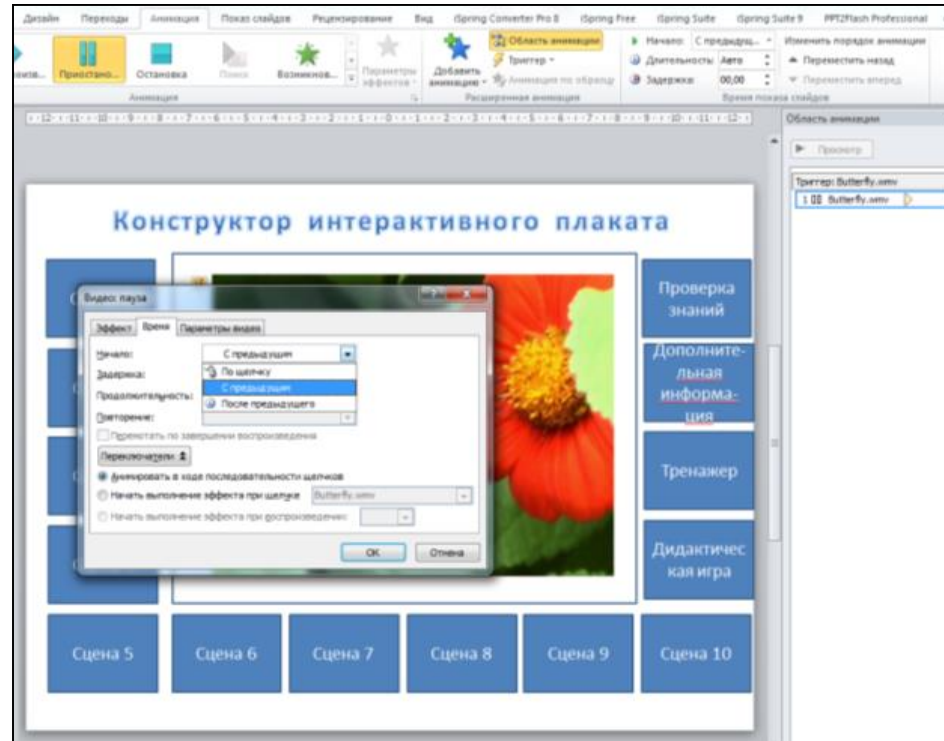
Дизайн Переходы Анимация Показ слайдов Рецензирование Вид iSpring Converter Pro 8 iSpring Free iSpring Suite iSpring Suite 9 PPT2Flash Professional

Приостано... Остановка Поиск Возникнов... Параметры эффектов Добавить анимацию Область анимации Триггер Анимация по образцу Начало: С предыдущ... Длительность: Авто Задержка: 00,00 Изменить порядок анимации Переместить назад Переместить вперед

Анимация Расширенная анимация Время показа слайдов

Область анимации

Просмотр

Триггер: Butterfly.wmv

1 Butterfly.wmv

Конструктор интерактивного плаката

Видео: пауза

Эффект Время Параметры видео

Начало: С предыдущим

Задержка:

Продолжительность:

Повторение:

По щелчку

С предыдущим

После предыдущего

Перемотать по завершении воспроизведения

Переключатели

Анимировать в ходе последовательности щелчков

Начать выполнение эффекта при щелчке Butterfly.wmv

Начать выполнение эффекта при воспроизведении:

ОК Отмена

Проверка знаний

Дополнительная информация

Тренажер

Дидактическая игра

Сцена 5

Сцена 6

Сцена 7

Сцена 8

Сцена 9

Сцена 10